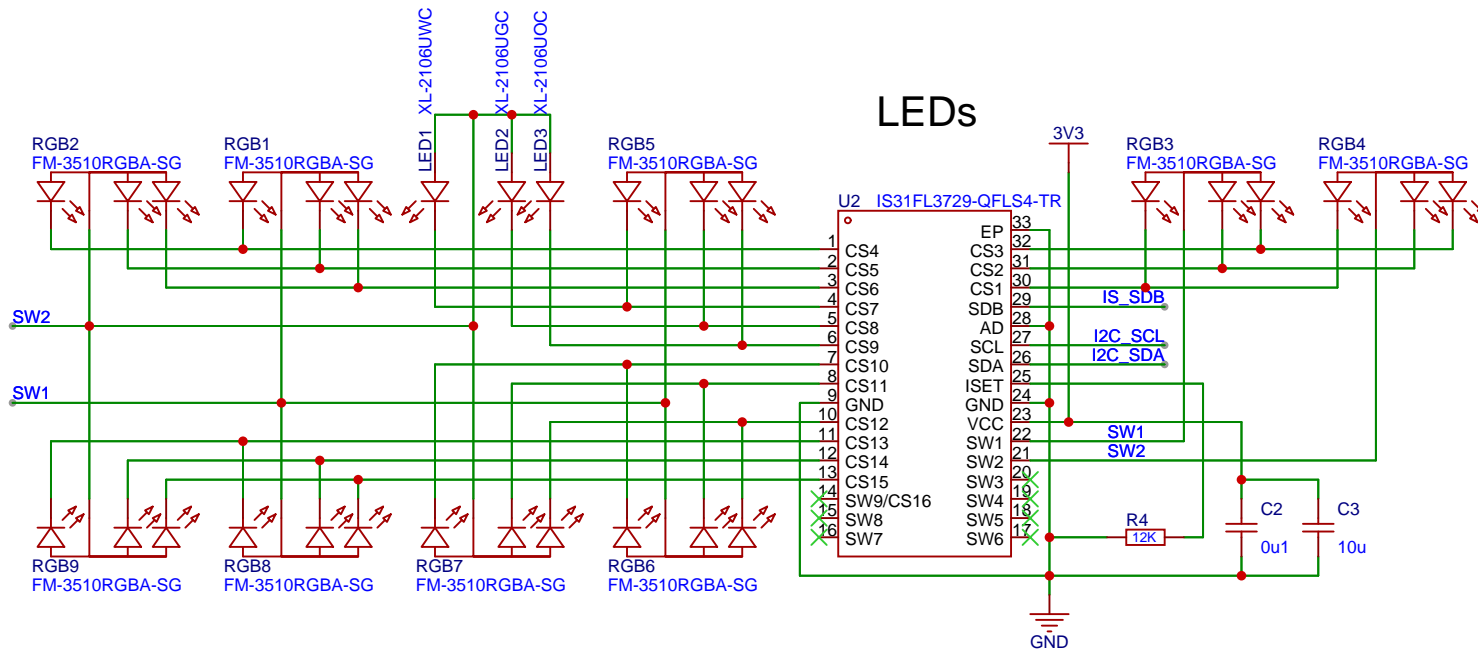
LEDs

XL-2106UWC
XL-2106UGC
XL-2106UOC
LED1
LED2
LED3

RGB2
FM-3510RGBA-SG
RGB1
FM-3510RGBA-SG
RGB5
FM-3510RGBA-SG
3V3
RGB3
FM-3510RGBA-SG
RGB4
FM-3510RGBA-SG

U2 IS31FL3729-QFLS4-TR

SW2
SW1

1 CS4
2 CS5
3 CS6
4 CS7
5 CS8
6 CS9
7 CS10
8 CS11
9 GND
10 CS12
11 CS13
12 CS14
13 CS15
14 SW9/CS16
15 SW8
16 SW7

EP 33
CS3 32
CS2 31
CS1 30
SDB 29
AD 28
SCL 27
SDA 26
ISET 25
GND 24
VCC 23
SW1 22
SW2 21
SW3 20
SW4 19
SW5 18
SW6 17

IS_SDB
I2C_SCL
I2C_SDA
SW1
SW2

R4
12K
C2
0u1
C3
10u

RGB9
FM-3510RGBA-SG
RGB8
FM-3510RGBA-SG
RGB7
FM-3510RGBA-SG
RGB6
FM-3510RGBA-SG

GND